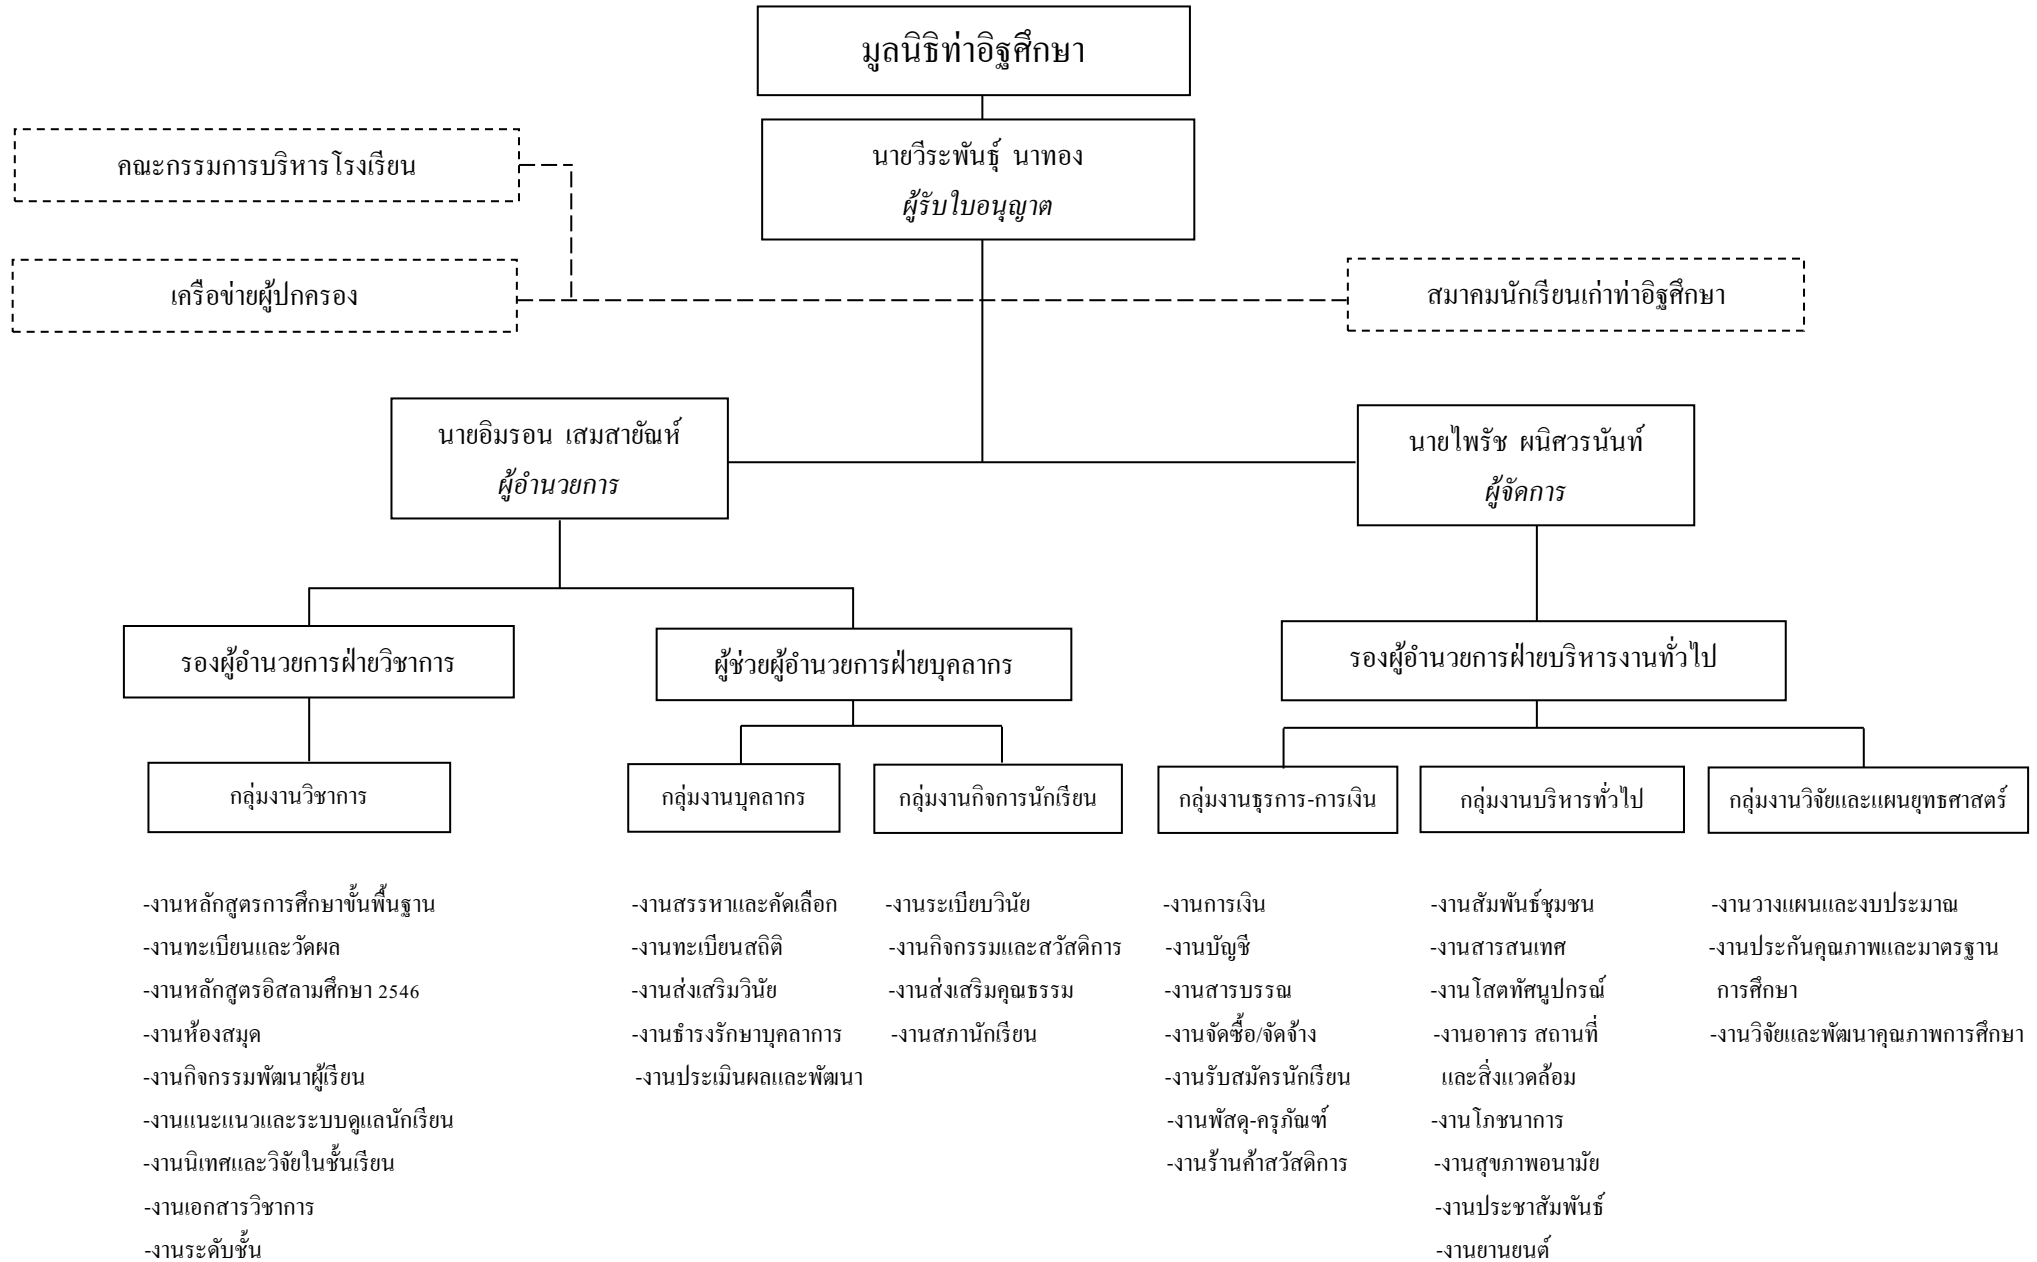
มูลนิธิท่าอิฐศึกษา

นายวีระพันธุ์ นาทอง
ผู้รับใบอนุญาต

คณะกรรมการบริหารโรงเรียน

เครือข่ายผู้ปกครอง

สมาคมนักเรียนเก่าท่าอิฐศึกษา

นายอิมรอน เสมสายัณห์
ผู้อำนวยการ

นายไพรัช ผนิศวรนันท์
ผู้จัดการ

รองผู้อำนวยการฝ่ายวิชาการ

ผู้ช่วยผู้อำนวยการฝ่ายบุคลากร

รองผู้อำนวยการฝ่ายบริหารงานทั่วไป

กลุ่มงานวิชาการ

กลุ่มงานบุคลากร

กลุ่มงานกิจการนักเรียน

กลุ่มงานธุรการ-การเงิน

กลุ่มงานบริหารทั่วไป

กลุ่มงานวิจัยและแผนยุทธศาสตร์

-งานหลักสูตรการศึกษาขั้นพื้นฐาน
-งานทะเบียนและวัดผล
-งานหลักสูตรอิสลามศึกษา 2546
-งานห้องสมุด
-งานกิจกรรมพัฒนาผู้เรียน
-งานแนะแนวและระบบดูแลนักเรียน
-งานนิเทศและวิจัยในชั้นเรียน
-งานเอกสารวิชาการ
-งานระดับชั้น

-งานสรรหาและคัดเลือก
-งานทะเบียนสถิติ
-งานส่งเสริมวินัย
-งานธำรงรักษาบุคลากร
-งานประเมินผลและพัฒนา

-งานระเบียบวินัย
-งานกิจกรรมและสวัสดิการ
-งานส่งเสริมคุณธรรม
-งานสภานักเรียน

-งานการเงิน
-งานบัญชี
-งานสารบรรณ
-งานจัดซื้อ/จัดจ้าง
-งานรับสมัครนักเรียน
-งานพัสดุ-ครุภัณฑ์
-งานร้านค้าสวัสดิการ

-งานสัมพันธ์ชุมชน
-งานสารสนเทศ
-งานโสตทัศนูปกรณ์
-งานอาคาร สถานที่และสิ่งแวดล้อม
-งานโภชนาการ
-งานสุขภาพอนามัย
-งานประชาสัมพันธ์
-งานยานยนต์

-งานวางแผนและงบประมาณ
-งานประกันคุณภาพและมาตรฐานการศึกษา
-งานวิจัยและพัฒนาคุณภาพการศึกษา